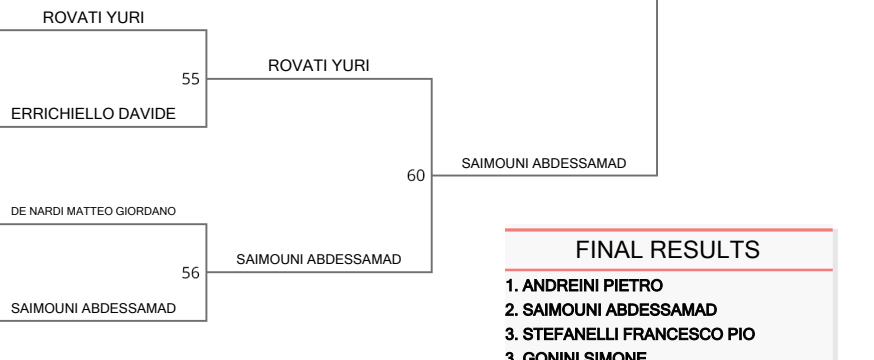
ROVATI YURI

55

ROVATI YURI

ERRICHIELLO DAVIDE

60

SAIMOUNI ABDESSAMAD

DE NARDI MATTEO GIORDANO

56

SAIMOUNI ABDESSAMAD

SAIMOUNI ABDESSAMAD

FINAL RESULTS

1. ANDREINI PIETRO
2. SAIMOUNI ABDESSAMAD
3. STEFANELLI FRANCESCO PIO
3. GONINI SIMONE